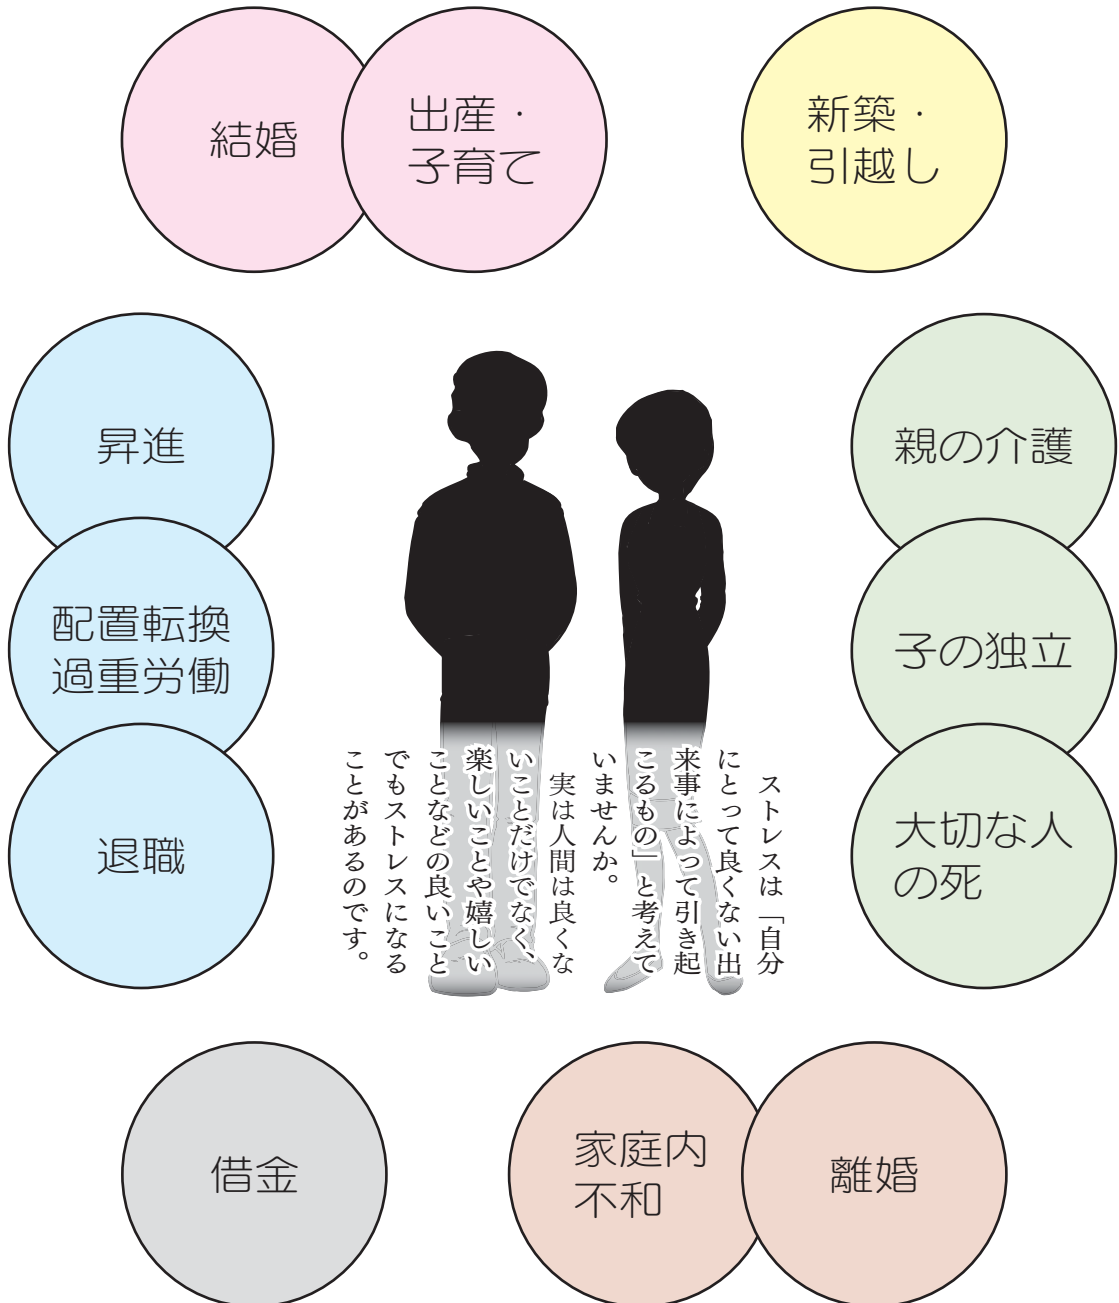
結婚

出産・子育て

新築・引越し

昇進

配置転換
過重労働

退職

親の介護

子の独立

大切な人の死

ストレスは「自分にとって良くない出来事によって引き起こるもの」と考えていませんか。

実は人間は良くないことだけでなく、楽しいことや嬉しいことなどの良いことでもストレスになることがあるのです。

借金

家庭内不和

離婚